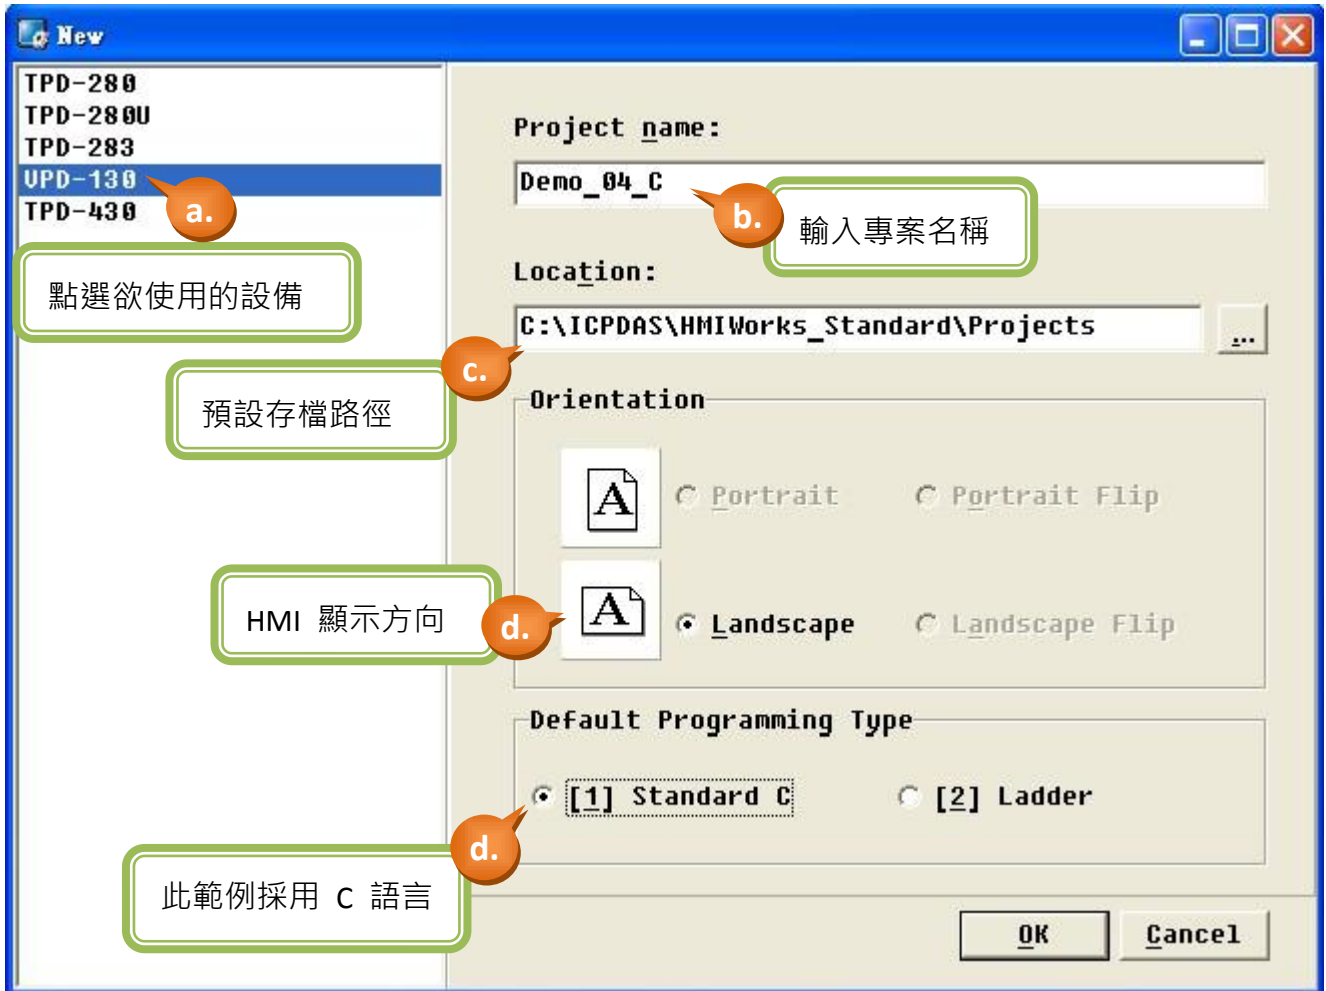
New

TPD-280
TPD-280U
TPD-283
VPD-130
TPD-430

a.

點選欲使用的設備

Project name:

Demo_04_C

b.

輸入專案名稱

Location:

C:\ICPDAS\HMIWorks_Standard\Projects

...

c.

預設存檔路徑

Orientation

A

Portrait

Portrait Flip

A

HMI 顯示方向

d.

Landscape

Landscape Flip

Default Programming Type

[1] Standard C

[2] Ladder

d.

此範例採用 C 語言

OK

Cancel